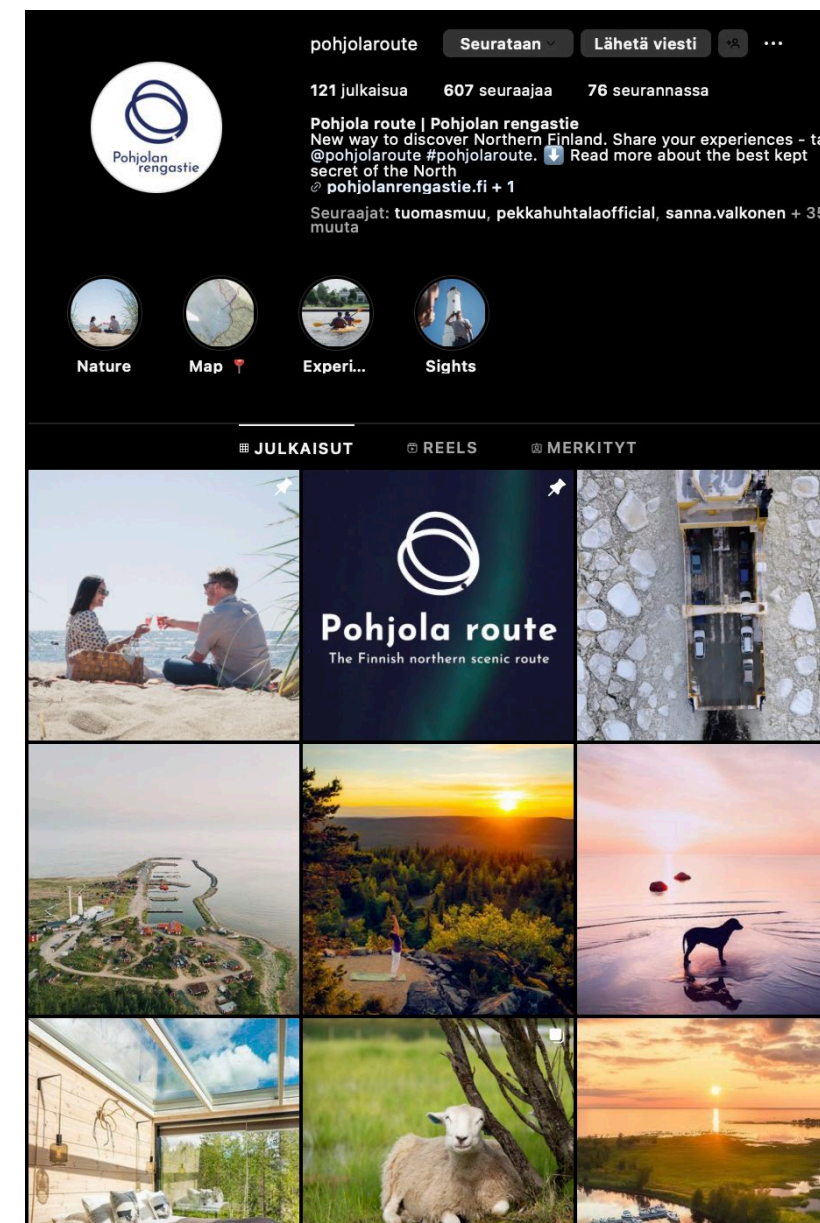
pohjolaroute Seurataan Lähetä viesti ···

121 julkaisua 607 seuraajaa 76 seurannassa

Pohjolan rengastie

Pohjola route | Pohjolan rengastie
New way to discover Northern Finland. Share your experiences - ta @pohjolaroute #pohjolaroute. ⬇️ Read more about the best kept secret of the North
pohjolanrengastie.fi + 1

Seuraajat: tuomasmuu, pekkahuhtalaofficial, sanna.valkonen + 35 muuta

Nature Map 📍 Experi... Sights

JULKAISUT REELS MERKITYT

Pohjola route
The Finnish northern scenic route